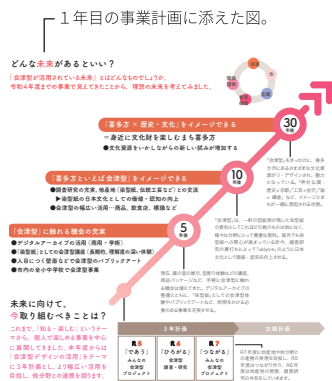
1年目の事業計画に添えた図。

どんな未来があるといい？

「会津型が活用されている未来」とはどんなものでしょうか。令和4年度までの事業で見えてきたことから、理想の未来を考えてみました。

30年後

「暮らし方・歴史・文化」をイメージできる
－身近に文化財を楽しむ暮らし方
●文化資源をいかしながら新しい試みが増加する

「会津型」をきっかけに、喜多方市にある文化財のような生活が、デザインを通じて身近に意識されている。「神社仏閣」「歴史と民話」「文化」「技と工夫」「暮らしの知恵」「着る」など、イメージとそれが一緒に想起される状態。

10年後

「暮らし方といえば会津型」をイメージできる
●調査研究の充実、発見等（染型紙、伝統工芸など）との交流
▶染型紙の日本文化としての価値を認知の向上
●会津型の幅広い活用（商品、教育、模擬など）

「会津型」は、一群の型紙群が残した模様彫の素材としてこれまでの物から由来が知られる。地元で新しい産品の開発、海外発信が盛んになる。会津型の産地が手軽に活用される状況。

5年後

「会津型」に触れる機会の充実
●デジタルアーカイブの活用（商用・学術）
●「会津型」としての会津型講座（長期的、積極的な調査・保存）
●人目につく空間などで会津型のパブリックアート
●市内の全小中学校で会津型事業

商品、展示会を通じ、店舗や体験などの機会で、商品パッケージなどで、手軽に会津型を見る機会が増えてきた。デジタルアーカイブが整備されたことで、「会津型」としての会津型を研究やパブリックアートなど、商品にも活かされる。

未来に向けて、今取り組むべきことは？

これまで、「知る・楽しむ」というテーマから、個人で楽しめる事業を中心に展開してきました。本年度からは「会津型デザインの活用」をテーマに3年計画として、より幅広い活用を目指し、徐々別との連携を図ります。

3年計画

次期計画

R5
「であう」
みんなの
会津型
プロジェクト

R6
「ひろがる」
会津型
調査・研究

R7
「つながる」
みんなの
会津型
プロジェクト

R7までに地域や市外の諸団体と連携を進め、R8年度以降は中の主体的に地域の文化活用を目指し、相互の連携が図れるように。